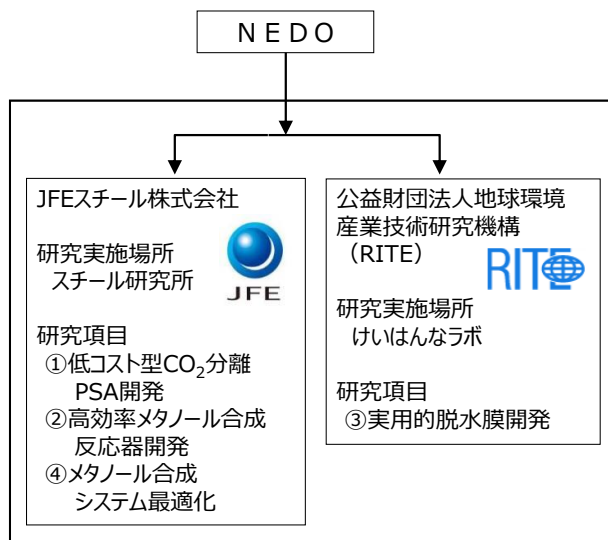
N E D O

JFEスチール株式会社

研究実施場所
スチール研究所

JFE

研究項目
①低コスト型$CO_2$分離 PSA開発
②高効率メタノール合成 反応器開発
④メタノール合成 システム最適化

公益財団法人地球環境産業技術研究機構（RITE）

RITE

研究実施場所
けいはんなラボ

研究項目
③実用的脱水膜開発